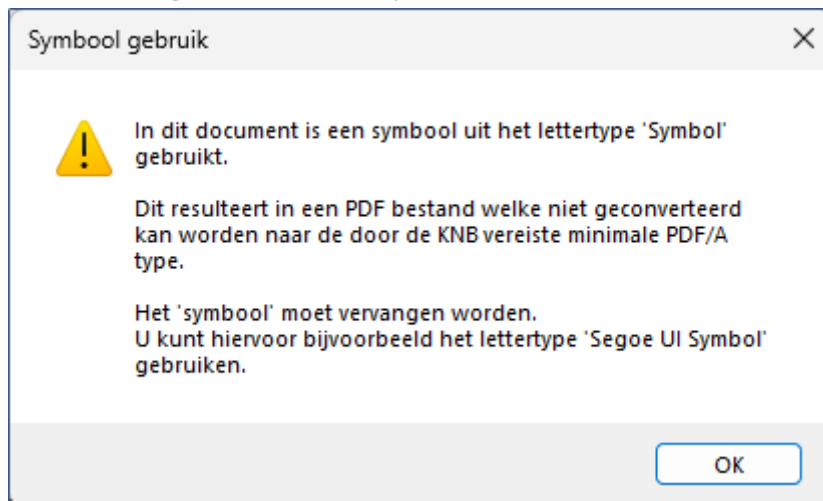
Symbool gebruik

In dit document is een symbool uit het lettertype 'Symbol' gebruikt.

Dit resulteert in een PDF bestand welke niet geconverteerd kan worden naar de door de KNB vereiste minimale PDF/A type.

Het 'symbool' moet vervangen worden.
U kunt hiervoor bijvoorbeeld het lettertype 'Segoe UI Symbol' gebruiken.

OK